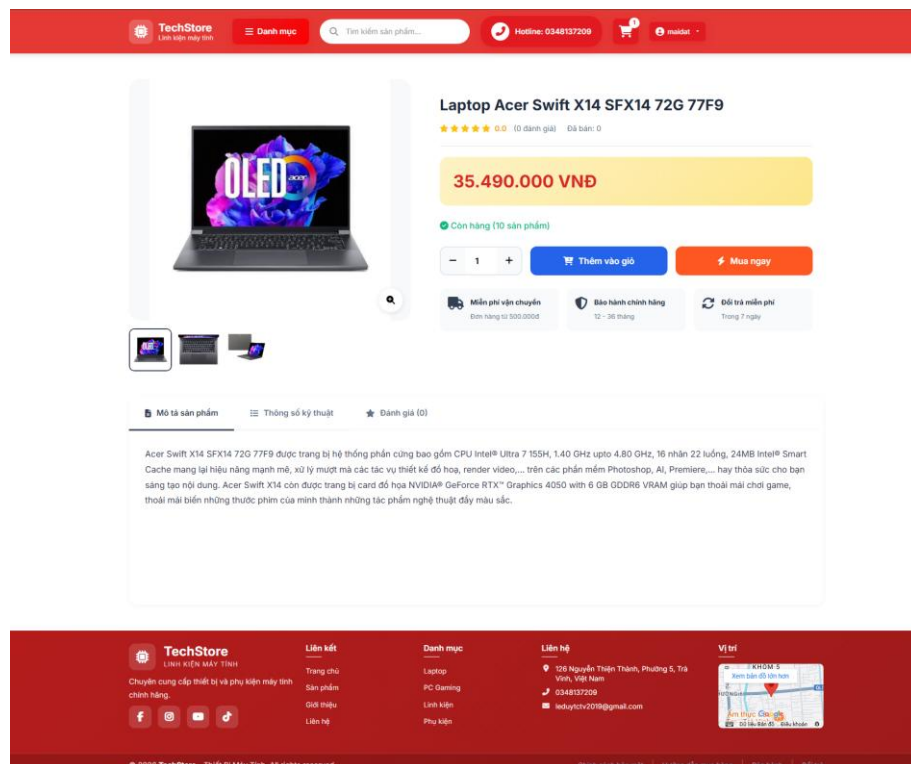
TechStore
Linh kiện máy tính

Danh mục

Tìm kiếm sản phẩm...

Hotline: 0348137209

1

maidat

Laptop Acer Swift X14 SFX14 72G 77F9

0.0 (0 đánh giá) Đã bán: 0

35.490.000 VNĐ

Còn hàng (10 sản phẩm)

- 1 +

Thêm vào giỏ

Mua ngay

Miễn phí vận chuyển
Đơn hàng từ 500.000đ

Bảo hành chính hãng
12 - 36 tháng

Đổi trả miễn phí
Trong 7 ngày

Mô tả sản phẩm

Thông số kỹ thuật

Đánh giá (0)

Acer Swift X14 SFX14 72G 77F9 được trang bị hệ thống phần cứng bao gồm CPU Intel® Ultra 7 155H, 1.40 GHz upto 4.80 GHz, 16 nhân 22 luồng, 24MB Intel® Smart Cache mang lại hiệu năng mạnh mẽ, xử lý mượt mà các tác vụ thiết kế đồ hoạ, render video,... trên các phần mềm Photoshop, AI, Premiere,... hay thỏa sức cho bạn sáng tạo nội dung. Acer Swift X14 còn được trang bị card đồ họa NVIDIA® GeForce RTX™ Graphics 4050 with 6 GB GDDR6 VRAM giúp bạn thoải mái chơi game, thoải mái biến những thước phim của mình thành những tác phẩm nghệ thuật đầy màu sắc.

TechStore
LINH KIỆN MÁY TÍNH

Chuyên cung cấp thiết bị và phụ kiện máy tính chính hãng.

Liên kết
Trang chủ
Sản phẩm
Giới thiệu
Liên hệ

Danh mục
Laptop
PC Gaming
Linh kiện
Phụ kiện

Liên hệ
126 Nguyễn Thiện Thành, Phường 5, Trà Vinh, Việt Nam
0348137209
leduytctv2018@gmail.com

Vị trí
Xem bản đồ lớn hơn
KHÓM 5
Ẩm thực
Google
Dữ liệu Bản đồ Điều khoản

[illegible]